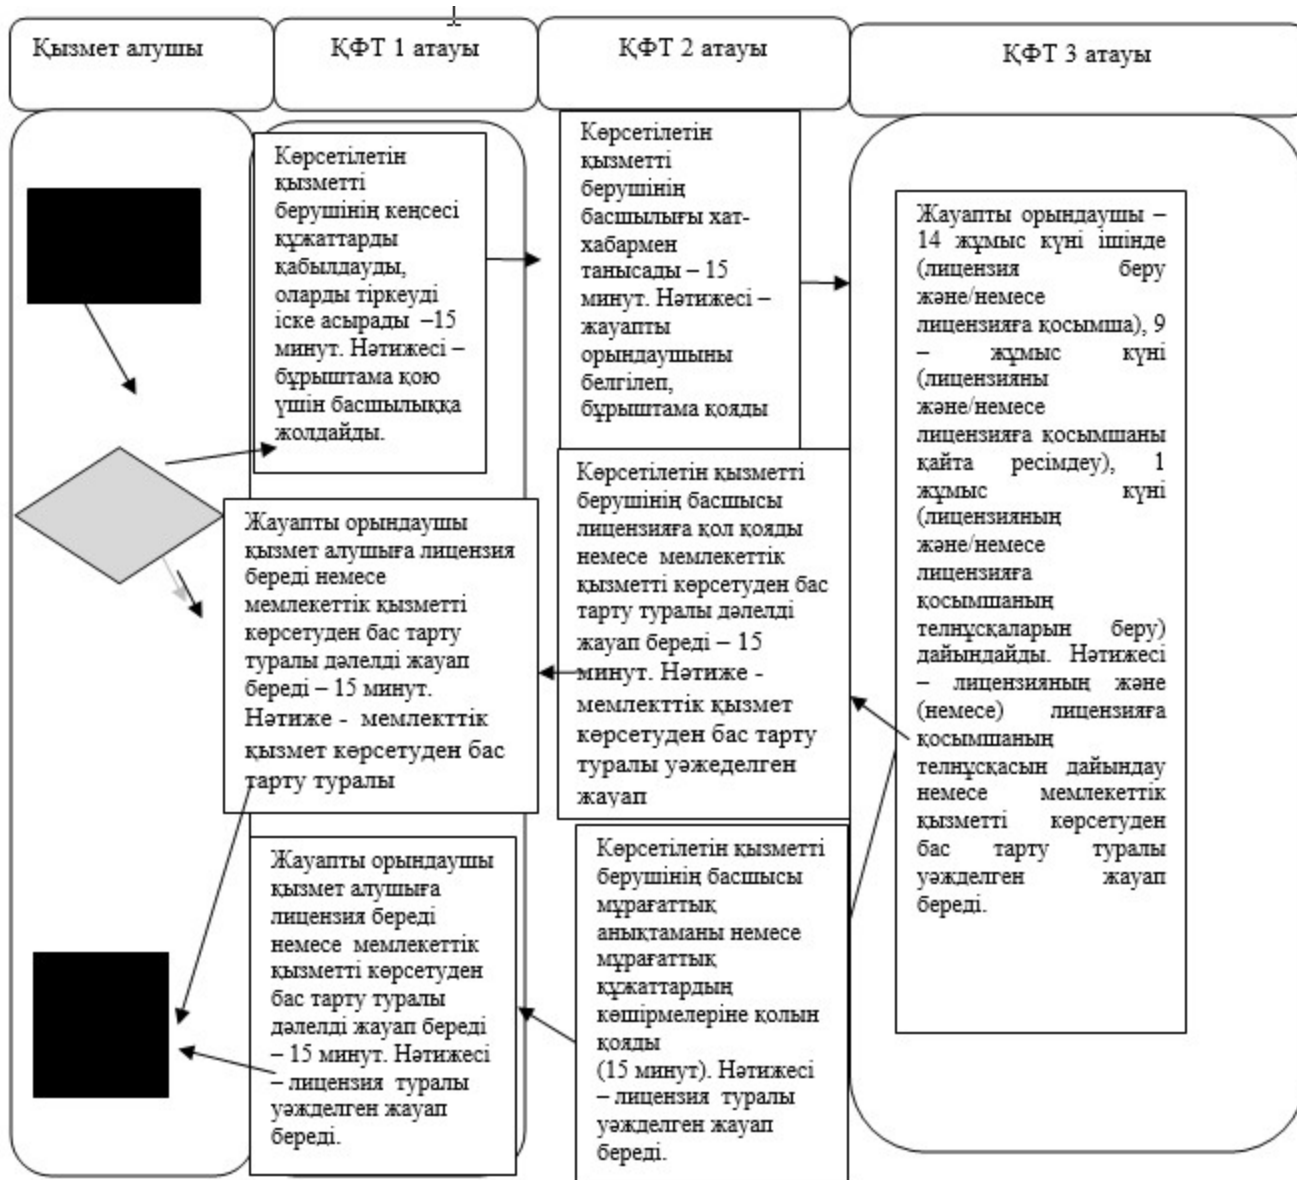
Қызмет алушы

ҚФТ 1 атауы

ҚФТ 2 атауы

ҚФТ 3 атауы

Көрсетілетін қызметті берушінің кеңсесі құжаттарды қабылдауды, оларды тіркеуді іске асырады –15 минут. Нәтижесі – бұрыштама қою үшін басшылыққа жолдайды.

Көрсетілетін қызметті берушінің басшылығы хат-хабармен танысады – 15 минут. Нәтижесі – жауапты орындаушыны белгілеп, бұрыштама қояды

Жауапты орындаушы – 14 жұмыс күні ішінде (лицензия беру және/немесе лицензияға қосымша), 9 – жұмыс күні (лицензияны және/немесе лицензияға қосымшаны қайта ресімдеу), 1 жұмыс күні (лицензияның және/немесе лицензияға қосымшаның телнұсқаларын беру) дайындайды. Нәтижесі – лицензияның және (немесе) лицензияға қосымшаның телнұсқасын дайындау немесе мемлекеттік қызметті көрсетуден бас тарту туралы уәжделген жауап береді.

Көрсетілетін қызметті берушінің басшысы лицензияға қол қояды немесе мемлекеттік қызметті көрсетуден бас тарту туралы дәлелді жауап береді – 15 минут. Нәтиже - мемлекттік қызмет көрсетуден бас тарту туралы уәжеделген жауап

Жауапты орындаушы қызмет алушыға лицензия береді немесе мемлекеттік қызметті көрсетуден бас тарту туралы дәлелді жауап береді – 15 минут. Нәтиже - мемлекттік қызмет көрсетуден бас тарту туралы

Жауапты орындаушы қызмет алушыға лицензия береді немесе мемлекеттік қызметті көрсетуден бас тарту туралы дәлелді жауап береді – 15 минут. Нәтижесі – лицензия туралы уәжделген жауап береді.

Көрсетілетін қызметті берушінің басшысы мұрағаттық анықтаманы немесе мұрағаттық құжаттардың көшірмелеріне қолын қояды (15 минут). Нәтижесі – лицензия туралы уәжделген жауап береді.